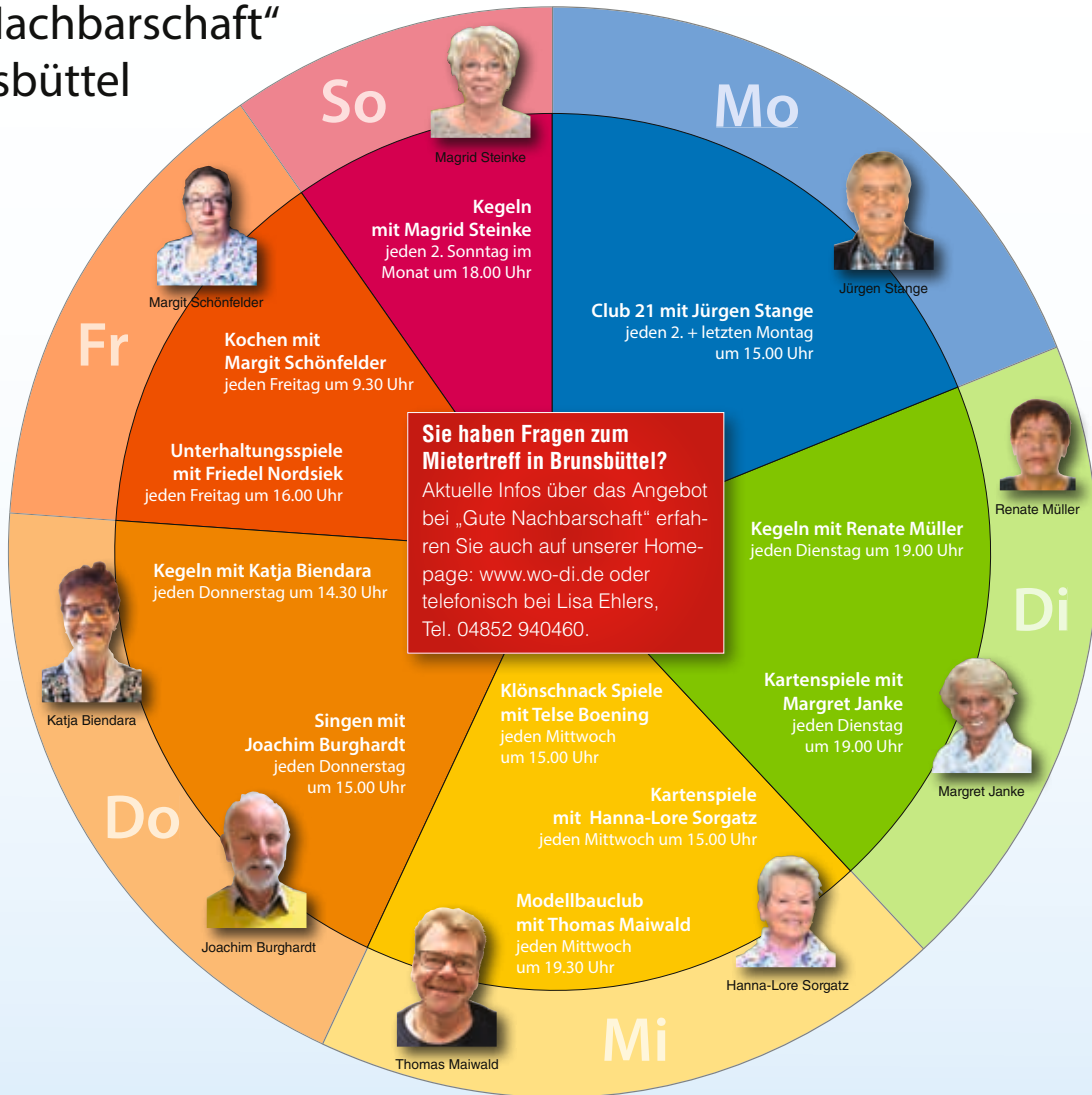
achbarschaft"
sbüttel

So

Magrid Steinke

Kegeln
mit Magrid Steinke
jeden 2. Sonntag im Monat um 18.00 Uhr

Mo

Jürgen Stange

Club 21 mit Jürgen Stange
jeden 2. + letzten Montag um 15.00 Uhr

Fr

Margit Schönfelder

Kochen mit
Margit Schönfelder
jeden Freitag um 9.30 Uhr

Unterhaltungsspiele
mit Friedel Nordsiek
jeden Freitag um 16.00 Uhr

Sie haben Fragen zum Mietertreff in Brunsbüttel?
Aktuelle Infos über das Angebot bei „Gute Nachbarschaft" erfahren Sie auch auf unserer Homepage: www.wo-di.de oder telefonisch bei Lisa Ehlers, Tel. 04852 940460.

Renate Müller

Kegeln mit Renate Müller
jeden Dienstag um 19.00 Uhr

Di

Kartenspiele mit
Margret Janke
jeden Dienstag
um 19.00 Uhr

Margret Janke

Kegeln mit Katja Biendara
jeden Donnerstag um 14.30 Uhr

Katja Biendara

Singen mit
Joachim Burghardt
jeden Donnerstag
um 15.00 Uhr

Do

Joachim Burghardt

Klönschnack Spiele
mit Telse Boening
jeden Mittwoch
um 15.00 Uhr

Kartenspiele
mit Hanna-Lore Sorgatz
jeden Mittwoch um 15.00 Uhr

Modellbauclub
mit Thomas Maiwald
jeden Mittwoch
um 19.30 Uhr

Hanna-Lore Sorgatz

Thomas Maiwald

Mi